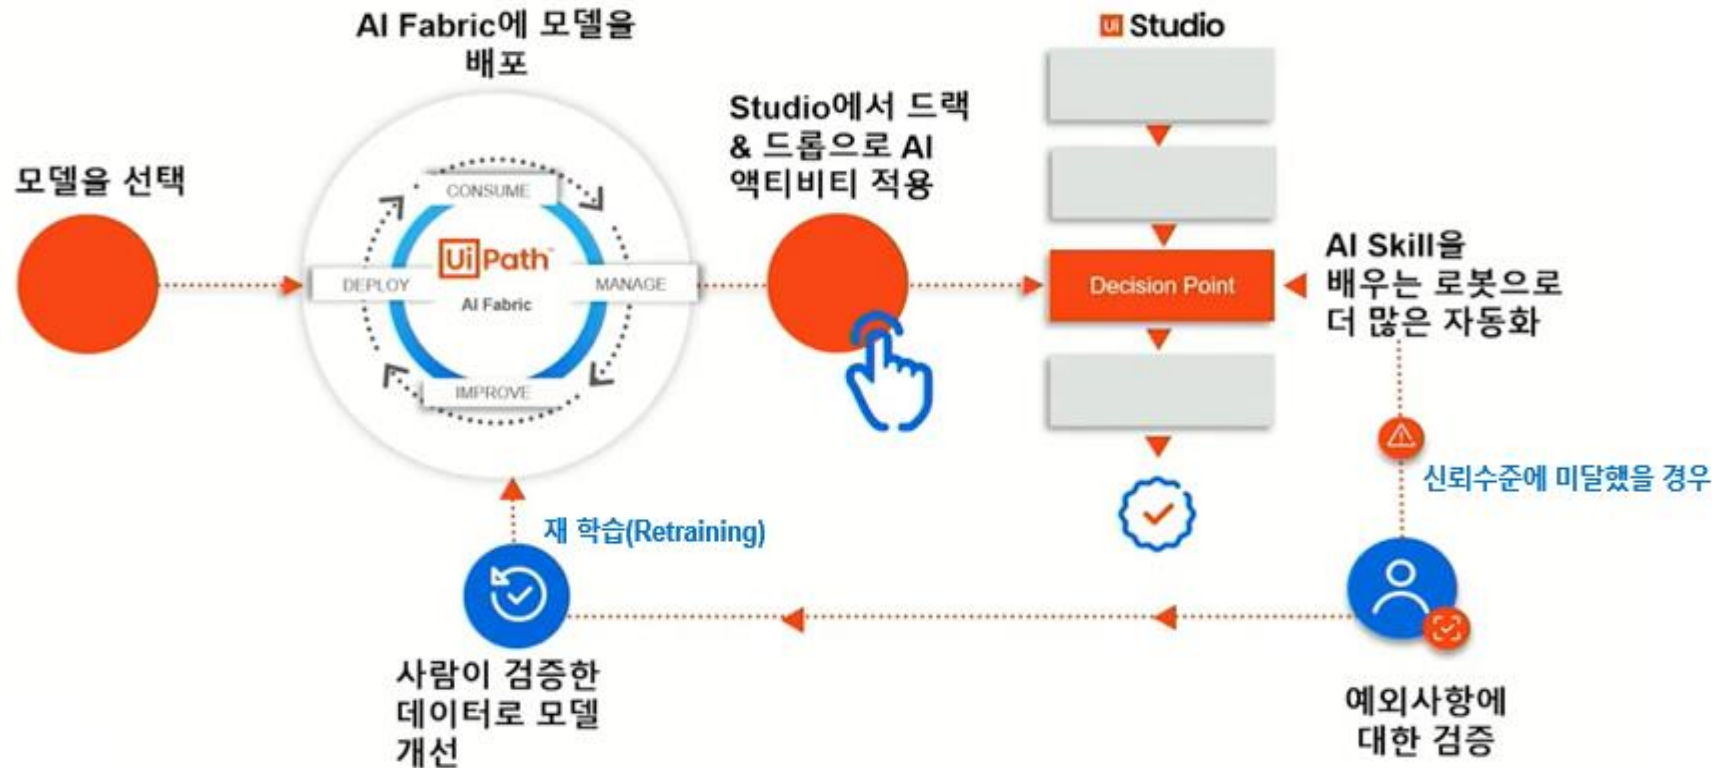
AI Fabric에 모델을 배포

모델을 선택

CONSUME

DEPLOY

UiPath

AI Fabric

MANAGE

IMPROVE

Studio에서 드랙 & 드롭으로 AI 액티비티 적용

Ui Studio

Decision Point

AI Skill을 배우는 로봇으로 더 많은 자동화

신뢰수준에 미달했을 경우

재 학습(Retraining)

사람이 검증한 데이터로 모델 개선

예외사항에 대한 검증